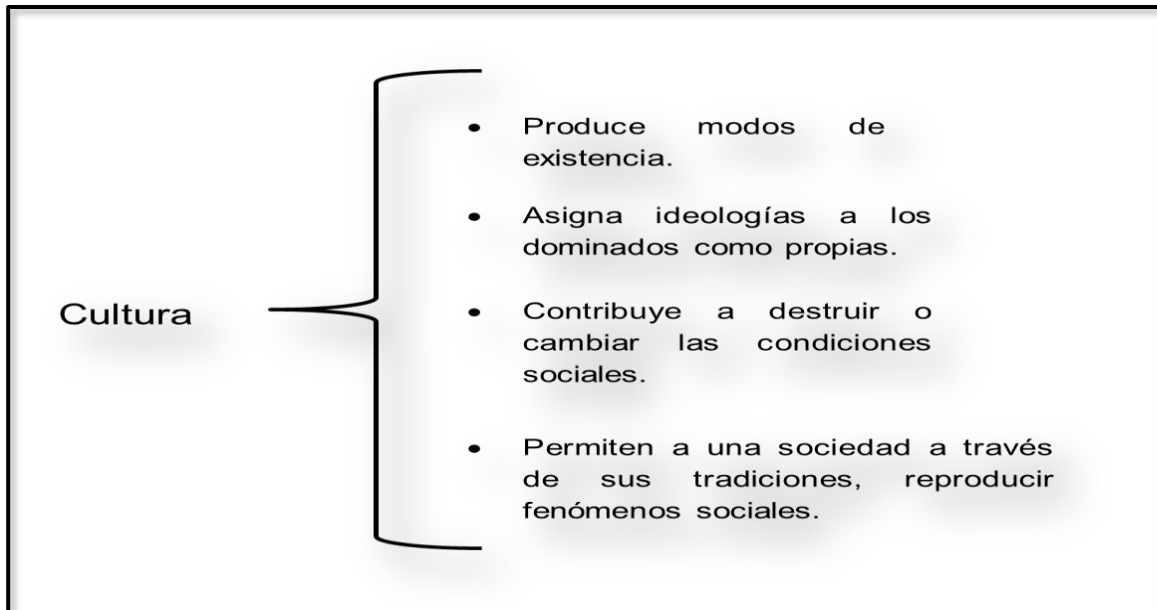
Cultura

- Produce modos de existencia.
- Asigna ideologías a los dominados como propias.
- Contribuye a destruir o cambiar las condiciones sociales.
- Permiten a una sociedad a través de sus tradiciones, reproducir fenómenos sociales.